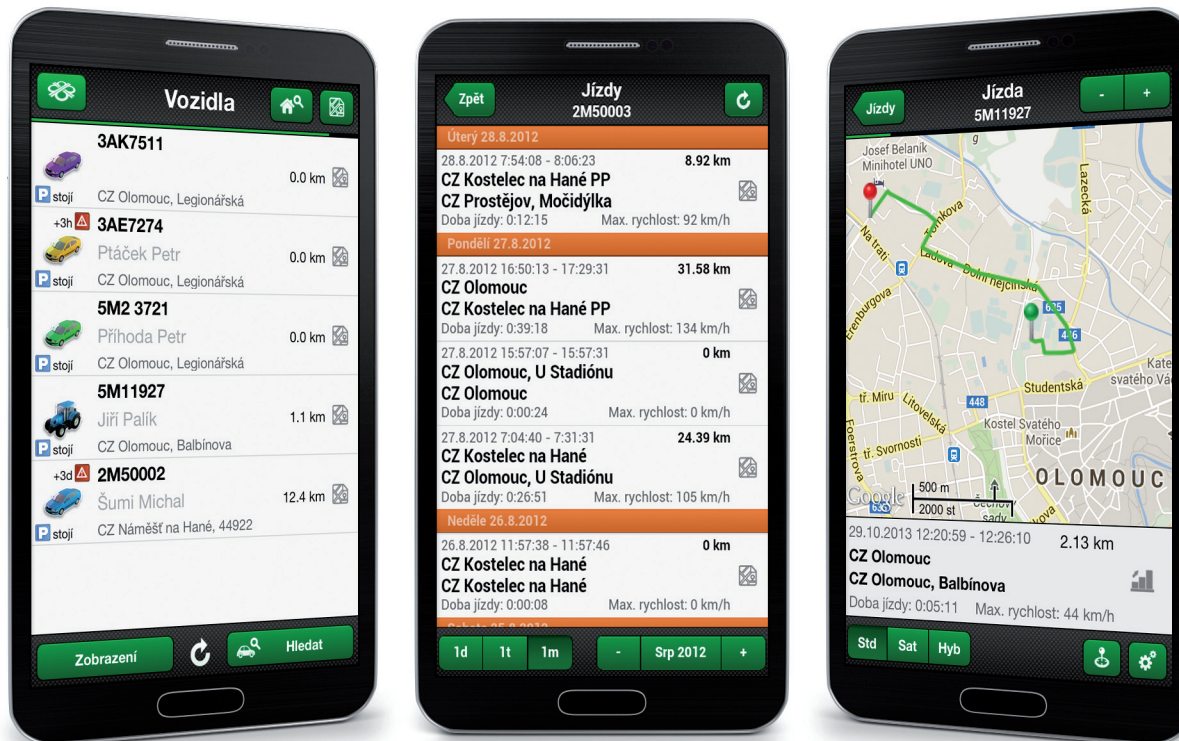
Vozidla

3AK7511
0.0 km
P stojí CZ Olomouc, Legionářská

+3h 3AE7274
Ptáček Petr
0.0 km
P stojí CZ Olomouc, Legionářská

5M2 3721
Příhoda Petr
0.0 km
P stojí CZ Olomouc, Legionářská

5M11927
Jiří Palík
1.1 km
P stojí CZ Olomouc, Balbínova

+3d 2M50002
Šumi Michal
12.4 km
P stojí CZ Náměšť na Hané, 44922

Zobrazení
Hledat

Zpět
Jízdy
2M50003

Úterý 28.8.2012
28.8.2012 7:54:08 - 8:06:23 8.92 km
CZ Kostelec na Hané PP
CZ Prostějov, Močidýlka
Doba jízdy: 0:12:15 Max. rychlost: 92 km/h

Pondělí 27.8.2012
27.8.2012 16:50:13 - 17:29:31 31.58 km
CZ Olomouc
CZ Kostelec na Hané PP
Doba jízdy: 0:39:18 Max. rychlost: 134 km/h

27.8.2012 15:57:07 - 15:57:31 0 km
CZ Olomouc, U Stadiónu
CZ Olomouc
Doba jízdy: 0:00:24 Max. rychlost: 0 km/h

27.8.2012 7:04:40 - 7:31:31 24.39 km
CZ Kostelec na Hané
CZ Olomouc, U Stadiónu
Doba jízdy: 0:26:51 Max. rychlost: 105 km/h

Neděle 26.8.2012
26.8.2012 11:57:38 - 11:57:46 0 km
CZ Kostelec na Hané
CZ Kostelec na Hané
Doba jízdy: 0:00:08 Max. rychlost: 0 km/h

1d 1t 1m - Srp 2012 +

Jízdy
Jízda
5M11927
- +

Josef Belanik Minihotel UNO
Lazecká
Na trati
Tovkova
Ladova
Dolní hejčínská
Erenburgova
635
446
Studentská
Katedrála svatého Vá
tř. Míru
Litovelská
448
Foerstrova
tř. Svornosti
Kostel Svatého Mořice
OLOMOUC
Google
500 m
2000 st
Čechovy sady
29.10.2013 12:20:59 - 12:26:10 2.13 km
CZ Olomouc
CZ Olomouc, Balbínova
Doba jízdy: 0:05:11 Max. rychlost: 44 km/h

Std Sat Hyb